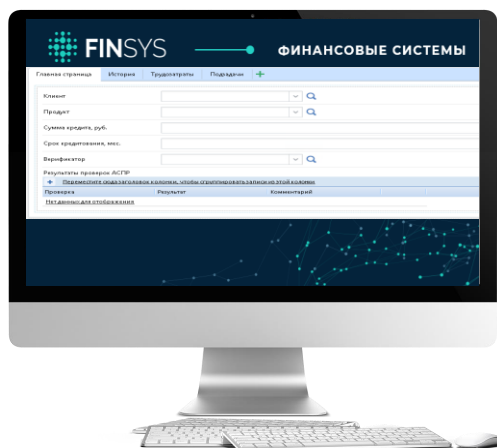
FINSYS

ФИНАНСОВЫЕ СИСТЕМЫ

Главная страница | История | Трудозатраты | Подзадачи | +

Клиент

Продукт

Сумма кредита, руб.

Срок кредитования, мес.

Верификатор

Результаты проверок АСПР

Переместите сюда заголовок колонки, чтобы сгруппировать записи по этой колонке

| Проверка | Результат | Комментарий |
|---|---|---|
| Нет данных для отображения | | |